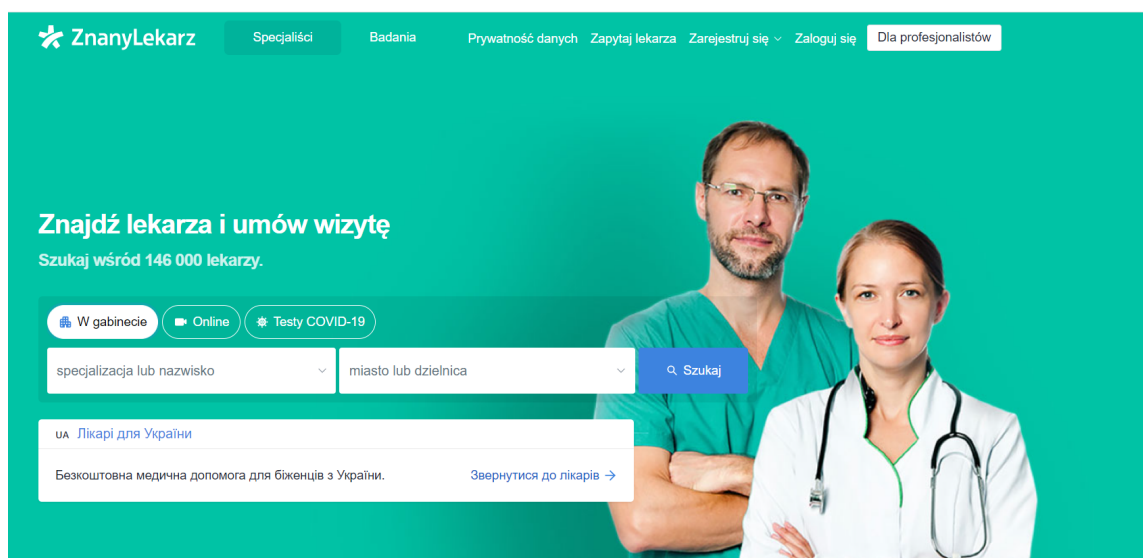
ZnanyLekarz
Specjaliści
Badania
Prywatność danych
Zapytaj lekarza
Zarejestruj się
Zaloguj się
Dla profesjonalistów

Znajdź lekarza i umów wizytę
Szukaj wśród 146 000 lekarzy.

W gabinecie
Online
Testy COVID-19

specjalizacja lub nazwisko
miasto lub dzielnica
Szukaj

UA Лікарі для України
Безкоштовна медична допомога для біженців з України.
Звернутися до лікарів →